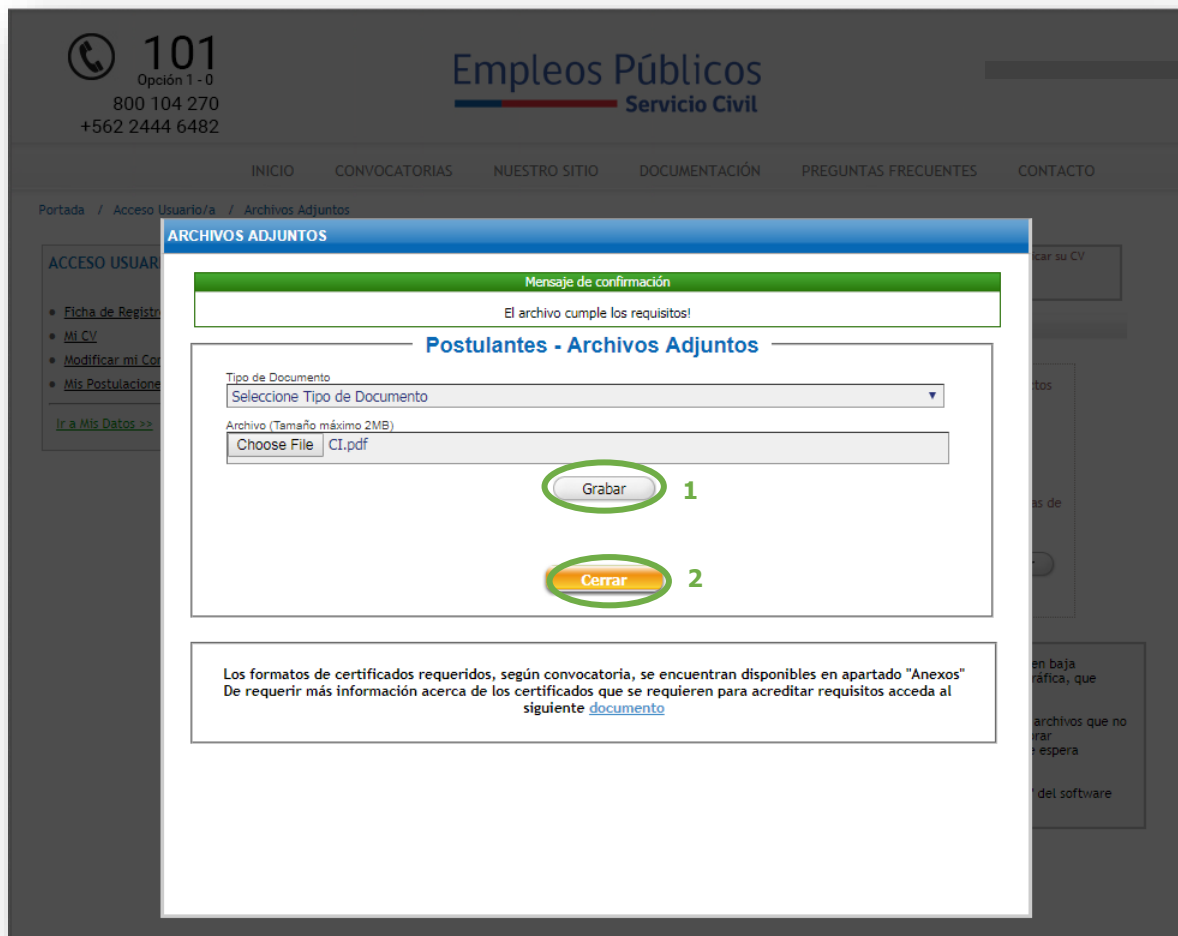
101
Opción 1 - 0
800 104 270
+562 2444 6482

Empleos Públicos
Servicio Civil

INICIO CONVOCATORIAS NUESTRO SITIO DOCUMENTACIÓN PREGUNTAS FRECUENTES CONTACTO

Portada / Acceso Usuario/a / Archivos Adjuntos

ACCESO USUAR

- Ficha de Registr
- Mi CV
- Modificar mi Co
- Mis Postulacione

Ir a Mis Datos >>

car su CV

ctos

as de

en baja
ráfica, que

archivos que no
rar
e espera

' del software

ARCHIVOS ADJUNTOS

Mensaje de confirmación

El archivo cumple los requisitos!

Postulantes - Archivos Adjuntos

Tipo de Documento
Seleccione Tipo de Documento

Archivo (Tamaño máximo 2MB)
Choose File CI.pdf

Grabar 1

Cerrar 2

Los formatos de certificados requeridos, según convocatoria, se encuentran disponibles en apartado "Anexos"
De requerir más información acerca de los certificados que se requieren para acreditar requisitos acceda al siguiente documento